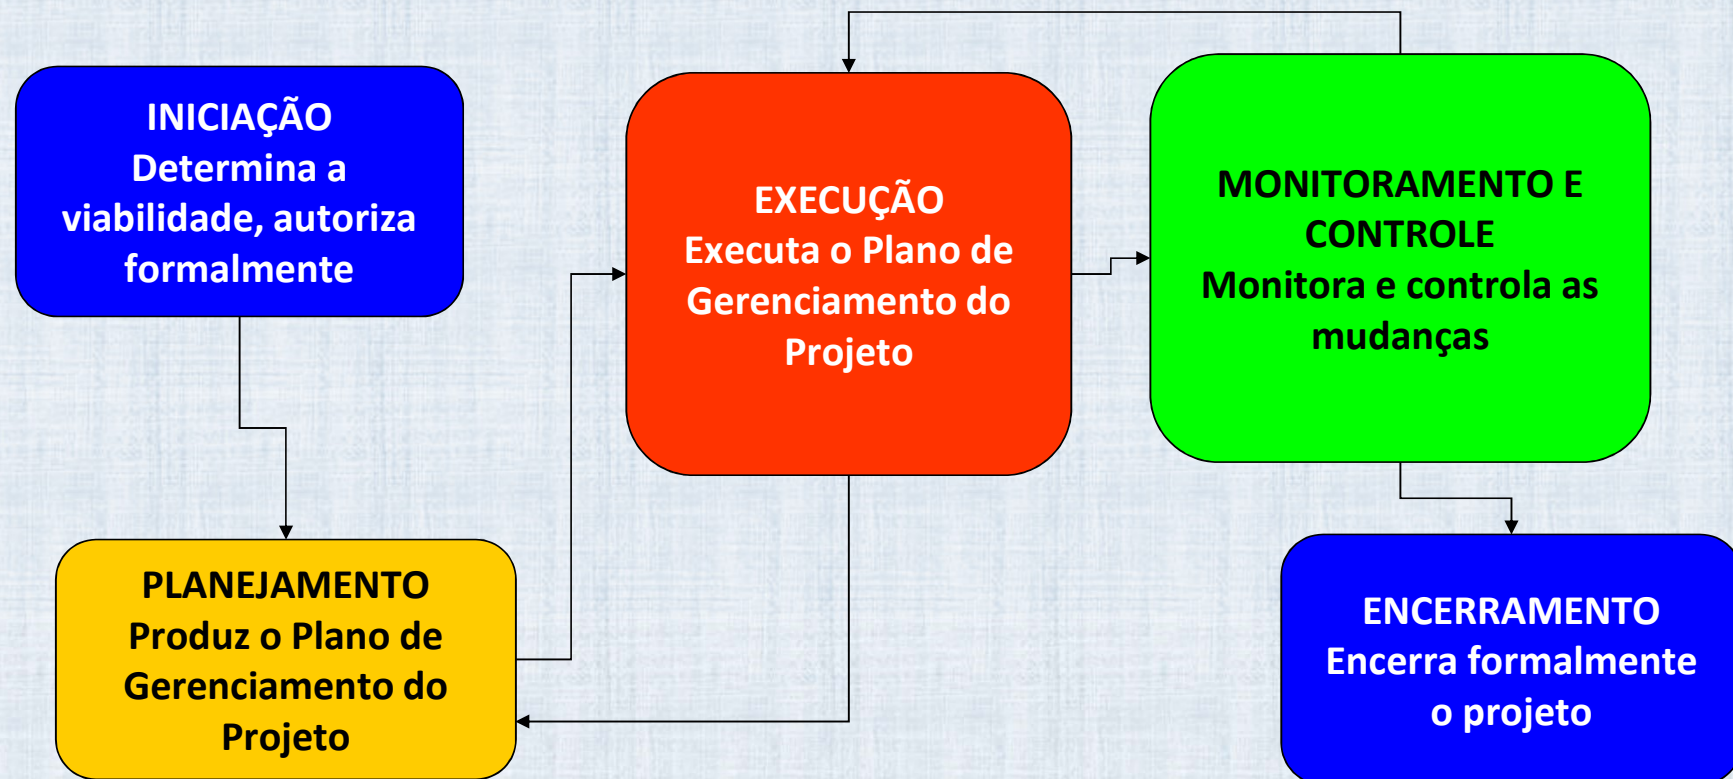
INICIAÇÃO
Determina a viabilidade, autoriza formalmente

EXECUÇÃO
Executa o Plano de Gerenciamento do Projeto

MONITORAMENTO E CONTROLE
Monitora e controla as mudanças

PLANEJAMENTO
Produz o Plano de Gerenciamento do Projeto

ENCERRAMENTO
Encerra formalmente o projeto